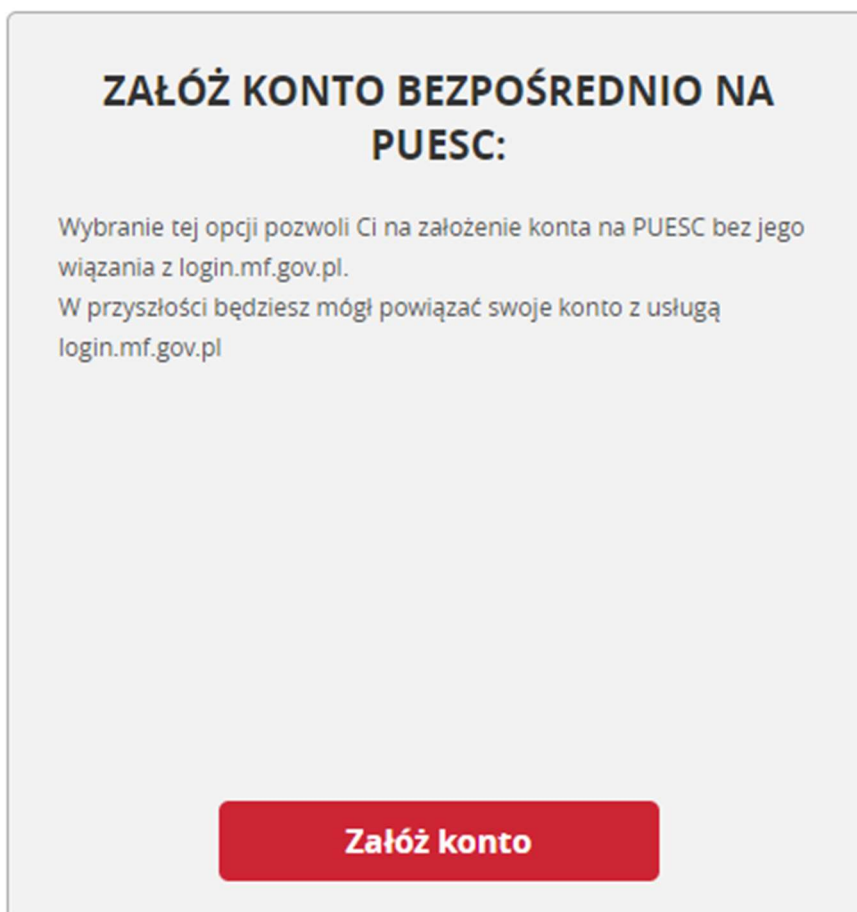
ZAŁÓŻ KONTO BEZPOŚREDNIO NA PUESC:

Wybranie tej opcji pozwoli Ci na założenie konta na PUESC bez jego wiązania z login.mf.gov.pl.
W przyszłości będziesz mógł powiązać swoje konto z usługą login.mf.gov.pl

Załóż konto